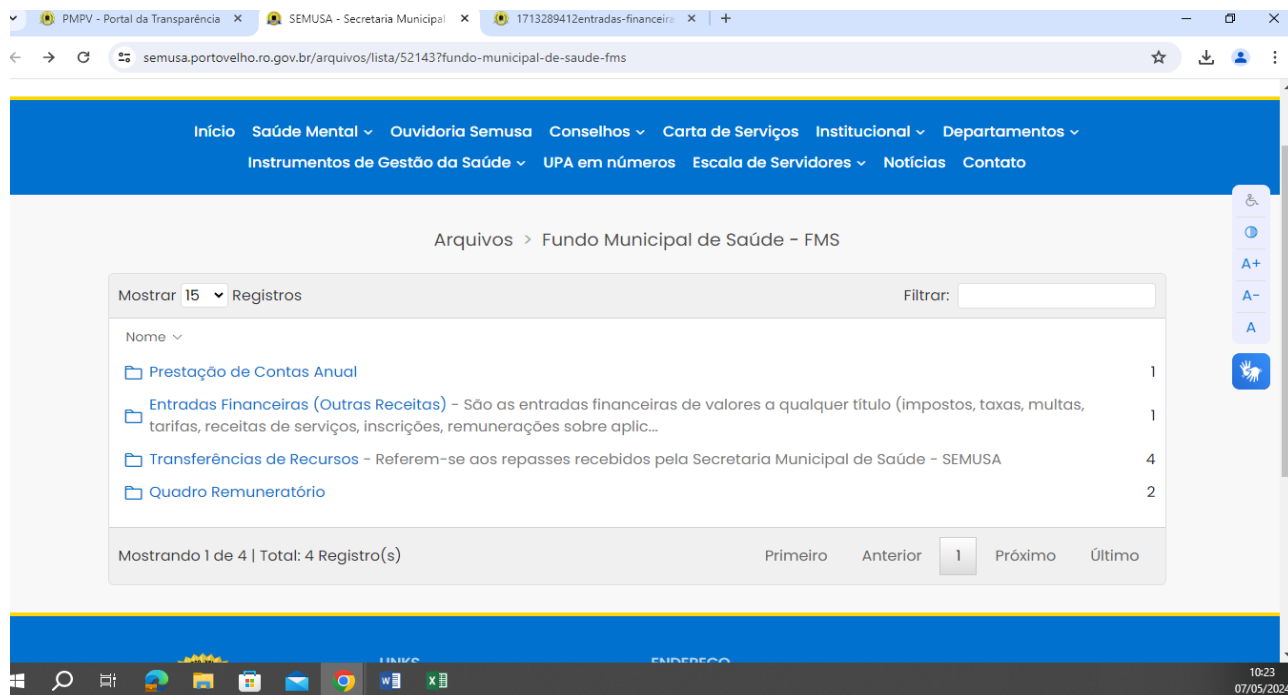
PMPV - Portal da Transparência ×
SEMUSA - Secretaria Municipal ×
1713289412entradas-financeira ×
+

semusa.portovelho.ro.gov.br/arquivos/lista/52143?fundo-municipal-de-saude-fms

Início Saúde Mental Ouvidoria Semusa Conselhos Carta de Serviços Institucional Departamentos
Instrumentos de Gestão da Saúde UPA em números Escala de Servidores Notícias Contato

A+
A-
A

Arquivos > Fundo Municipal de Saúde - FMS

Mostrar 15 Registros
Filtrar:

Nome

| | |
|---|---|
| Prestação de Contas Anual | 1 |
| Entradas Financeiras (Outras Receitas) - São as entradas financeiras de valores a qualquer título (impostos, taxas, multas, tarifas, receitas de serviços, inscrições, remunerações sobre aplic... | 1 |
| Transferências de Recursos - Referem-se aos repasses recebidos pela Secretaria Municipal de Saúde - SEMUSA | 4 |
| Quadro Remuneratório | 2 |

Mostrando 1 de 4 | Total: 4 Registro(s)
Primeiro Anterior 1 Próximo Último

LINKS
ENDEREÇO

10:23
07/05/202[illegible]